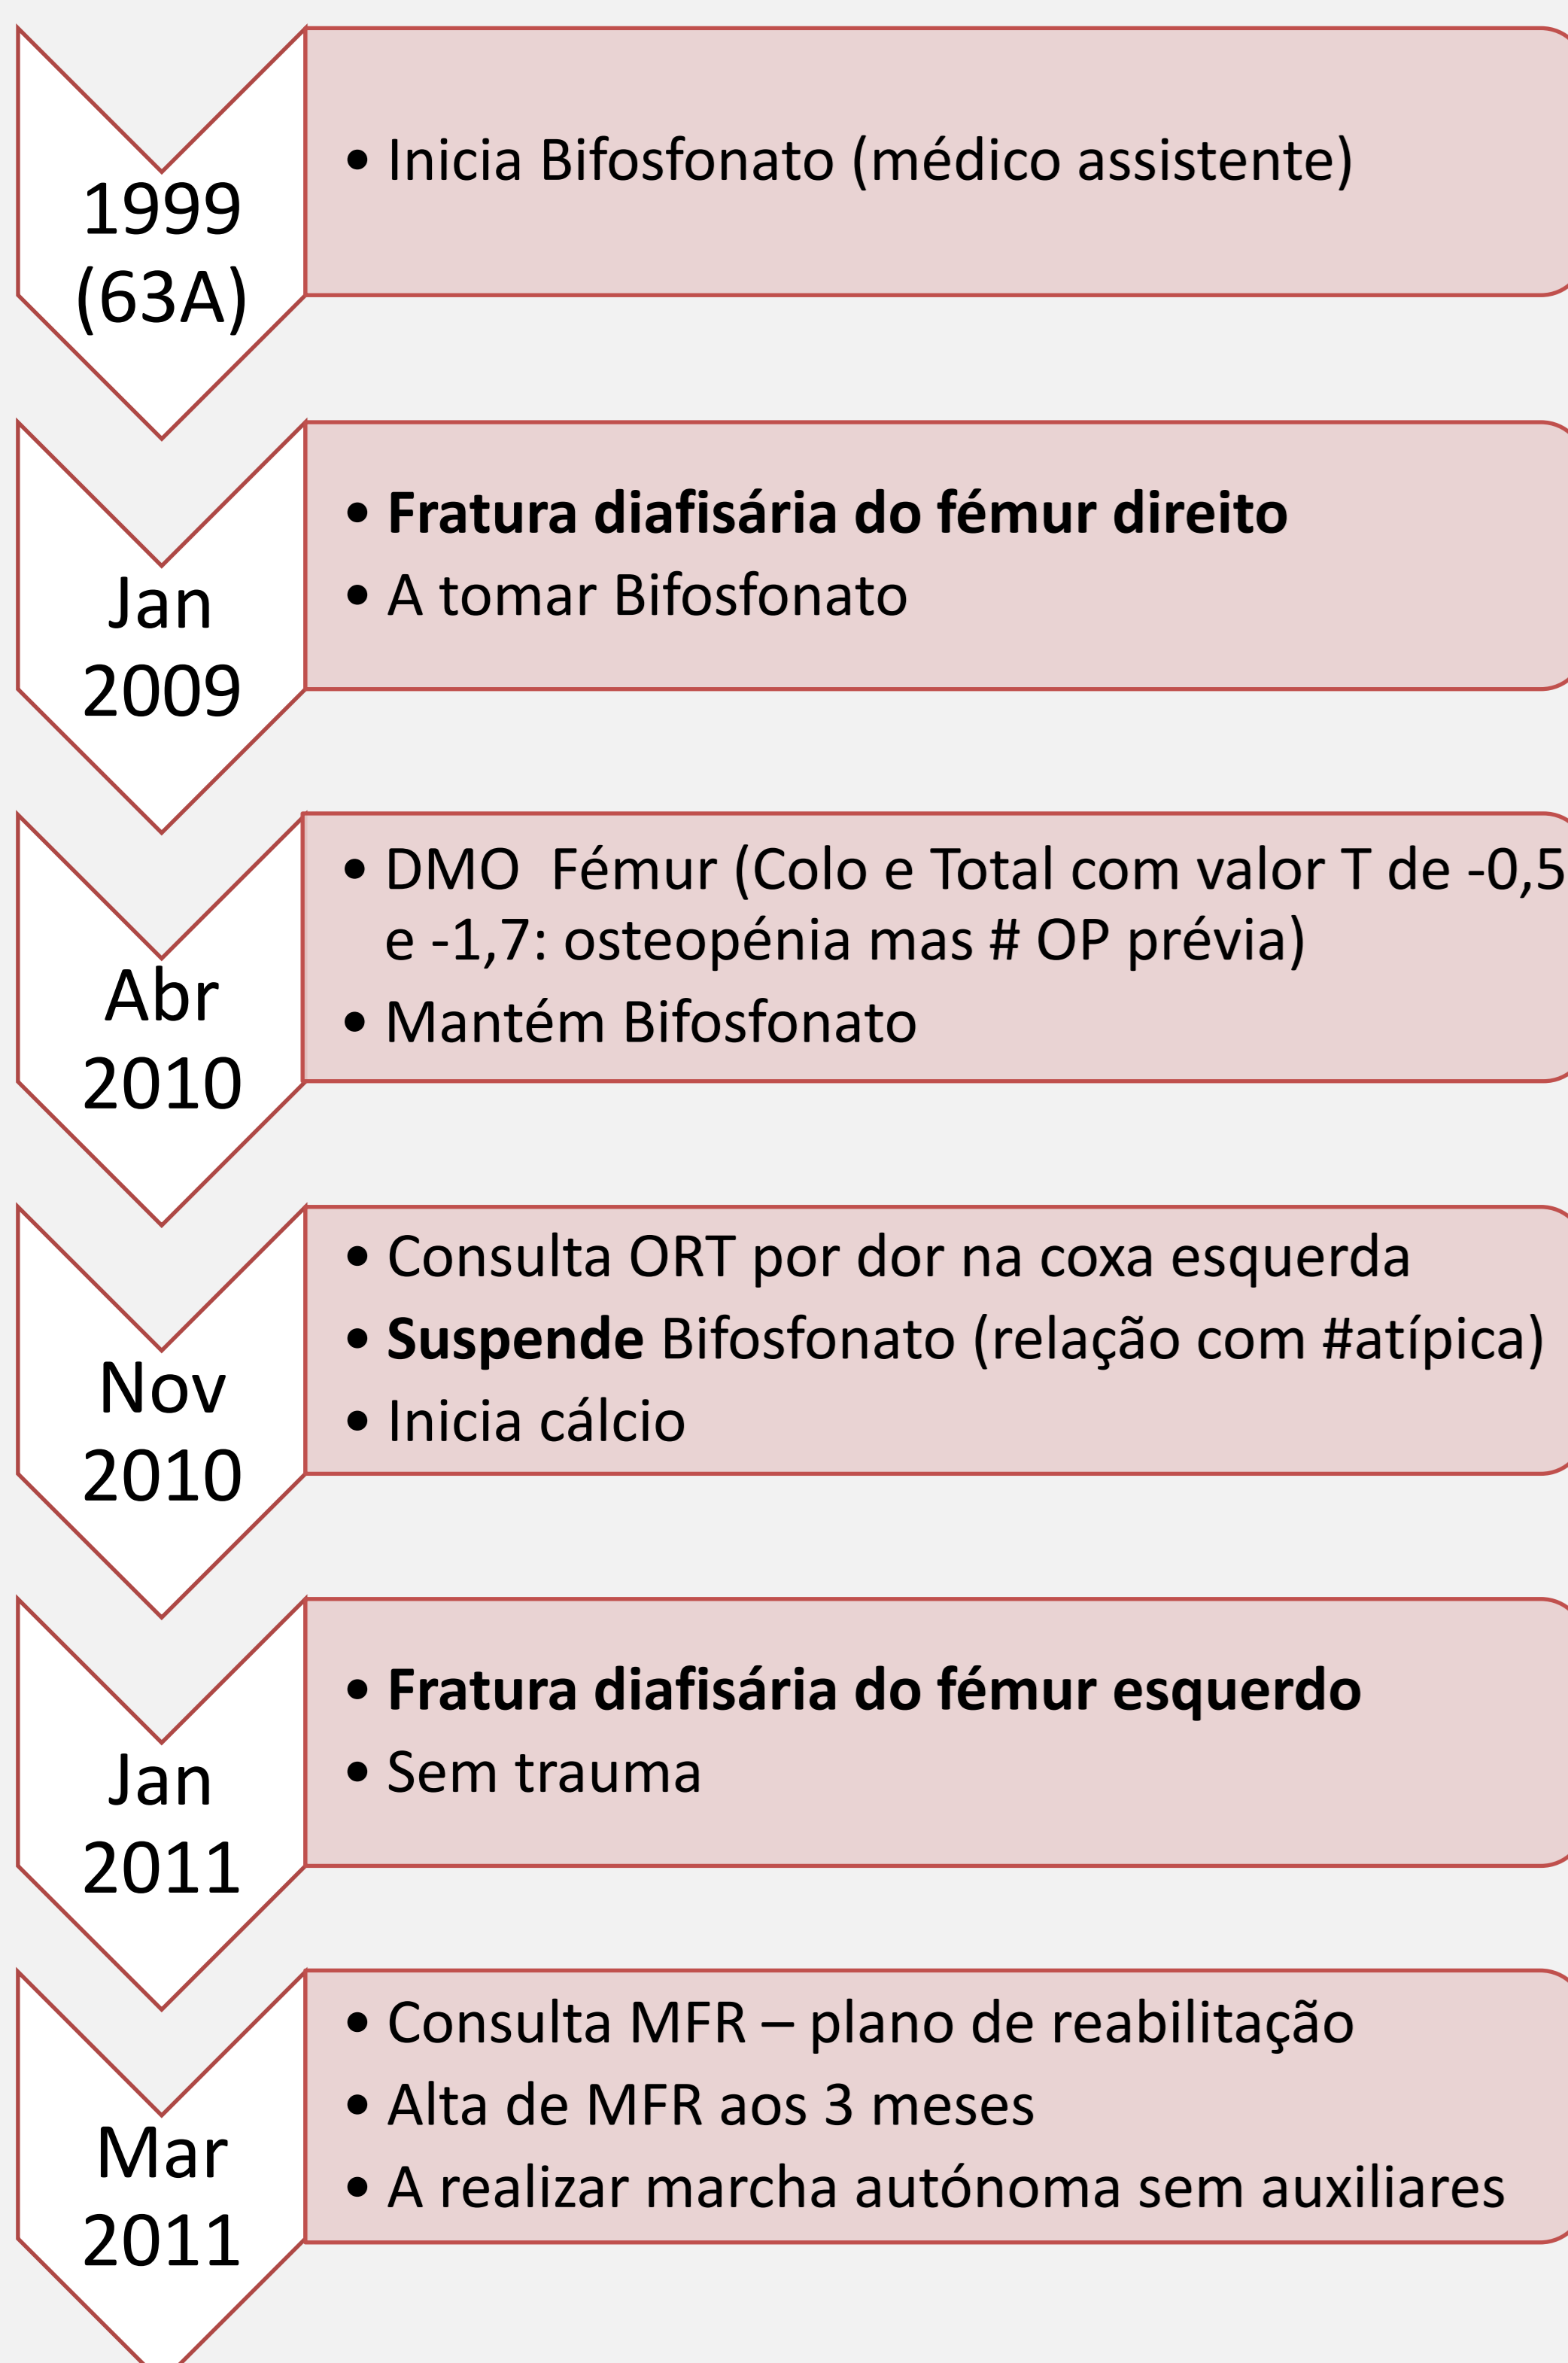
1999 (63A)

• Inicia Bifosfonato (médico assistente)

Jan 2009

• **Fratura diafisária do fémur direito**
• A tomar Bifosfonato

Abr 2010

• DMO Fémur (Colo e Total com valor T de -0,5 e -1,7: osteopénia mas # OP prévia)
• Mantém Bifosfonato

Nov 2010

• Consulta ORT por dor na coxa esquerda
• **Suspende** Bifosfonato (relação com #atípica)
• Inicia cálcio

Jan 2011

• **Fratura diafisária do fémur esquerdo**
• Sem trauma

Mar 2011

• Consulta MFR – plano de reabilitação
• Alta de MFR aos 3 meses
• A realizar marcha autónoma sem auxiliares